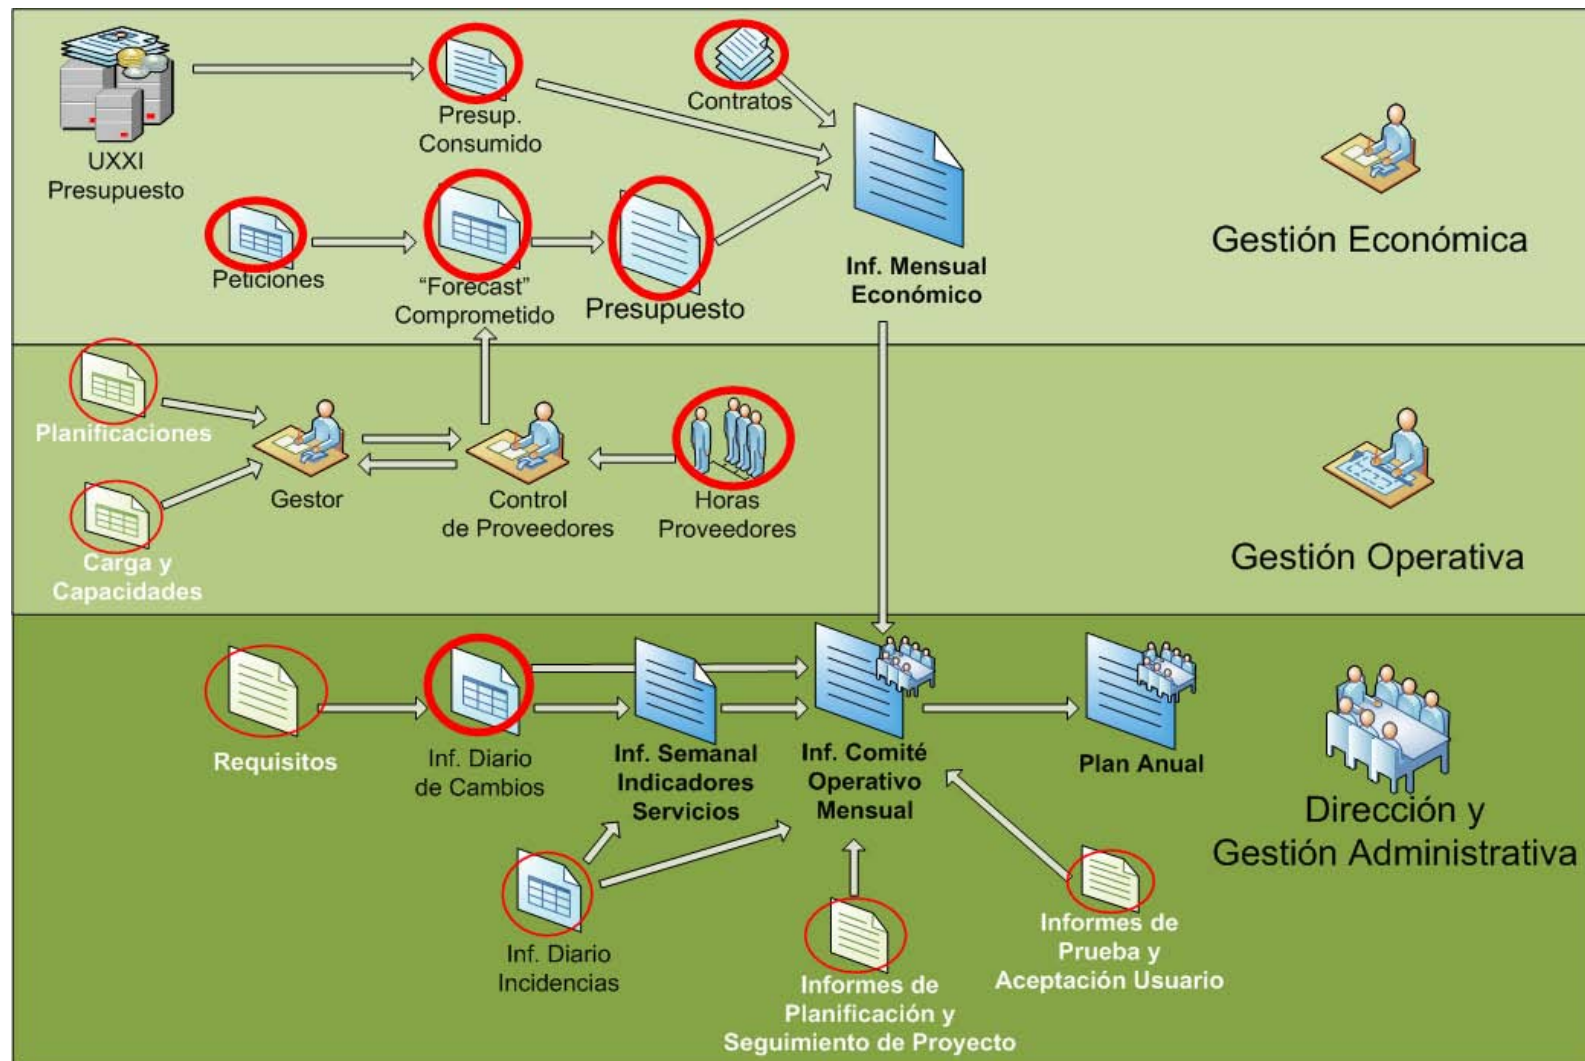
UXXI Presupuesto

Presup. Consumido

Contratos

Inf. Mensual Económico

Gestión Económica

Peticiones

"Forecast" Comprometido

Presupuesto

Planificaciones

Gestor

Control de Proveedores

Horas Proveedores

Carga y Capacidades

Gestión Operativa

Requisitos

Inf. Diario de Cambios

Inf. Semanal Indicadores Servicios

Inf. Comité Operativo Mensual

Plan Anual

Dirección y Gestión Administrativa

Inf. Diario Incidencias

Informes de Planificación y Seguimiento de Proyecto

Informes de Prueba y Aceptación Usuario